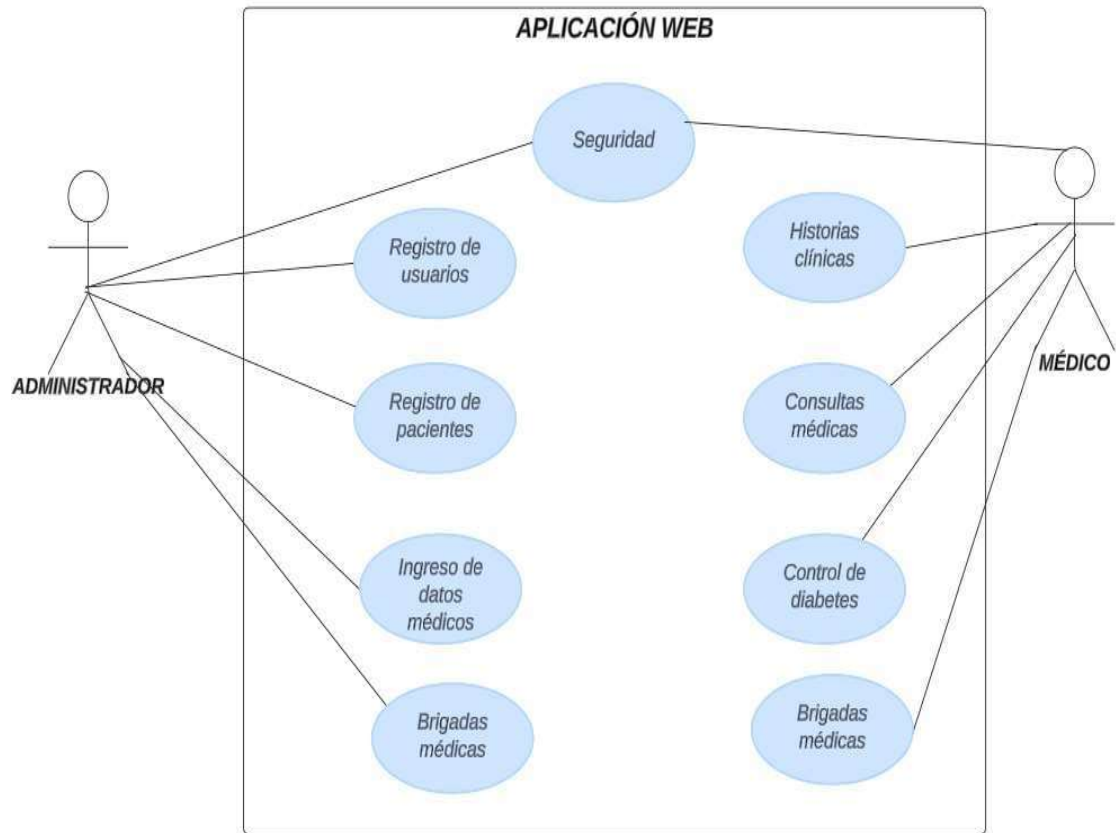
APLICACIÓN WEB

Seguridad

ADMINISTRADOR

MÉDICO

Registro de usuarios

Historias clínicas

Registro de pacientes

Consultas médicas

Ingreso de datos médicos

Control de diabetes

Brigadas médicas

Brigadas médicas